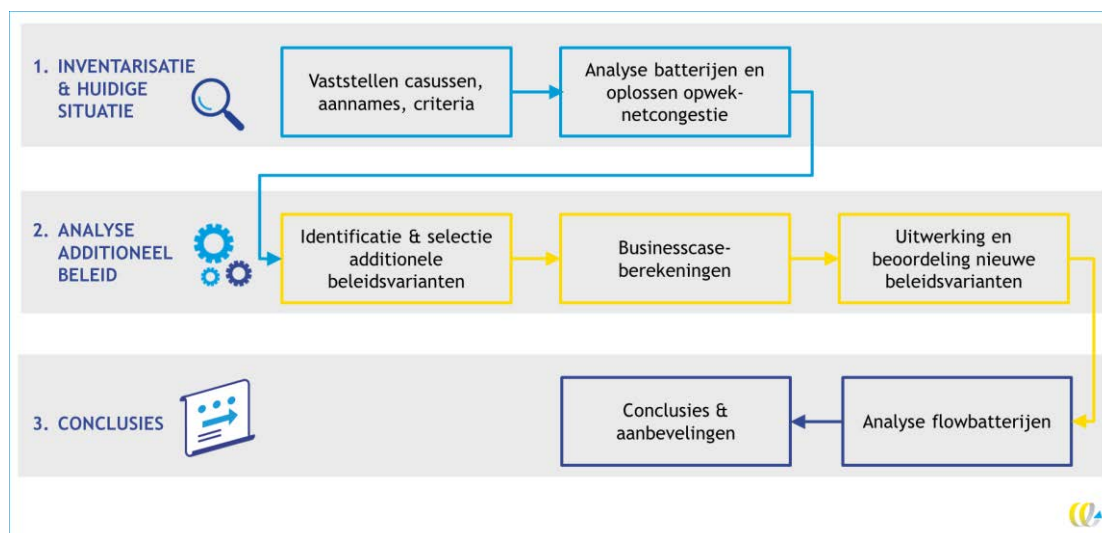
1. INVENTARISATIE & HUIDIGE SITUATIE

Vaststellen casussen, aannames, criteria

Analyse batterijen en oplossen opwek-netcongestie

2. ANALYSE ADDITIONEEL BELEID

Identificatie & selectie additionele beleidsvarianten

Businesscase-berekeningen

Uitwerking en beoordeling nieuwe beleidsvarianten

3. CONCLUSIES

Conclusies & aanbevelingen

Analyse flowbatterijen